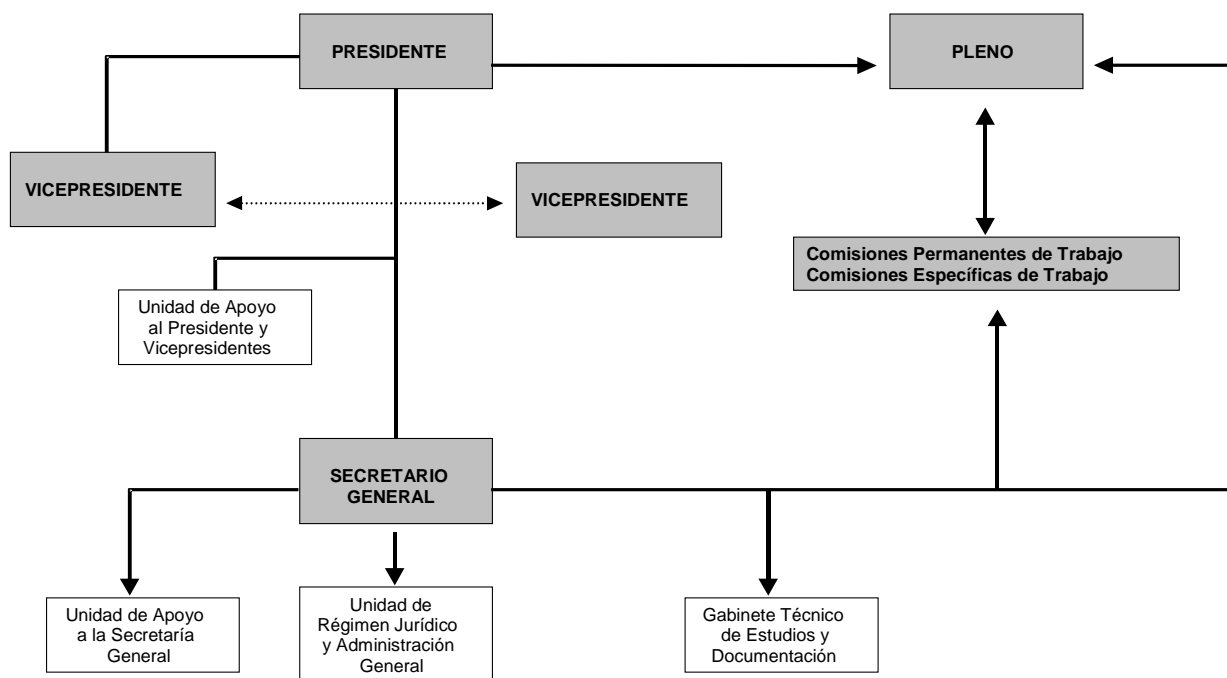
PRESIDENTE

PLENO

VICEPRESIDENTE

VICEPRESIDENTE

Comisiones Permanentes de Trabajo
Comisiones Específicas de Trabajo

Unidad de Apoyo al Presidente y Vicepresidentes

SECRETARIO GENERAL

Unidad de Apoyo a la Secretaría General

Unidad de Régimen Jurídico y Administración General

Gabinete Técnico de Estudios y Documentación